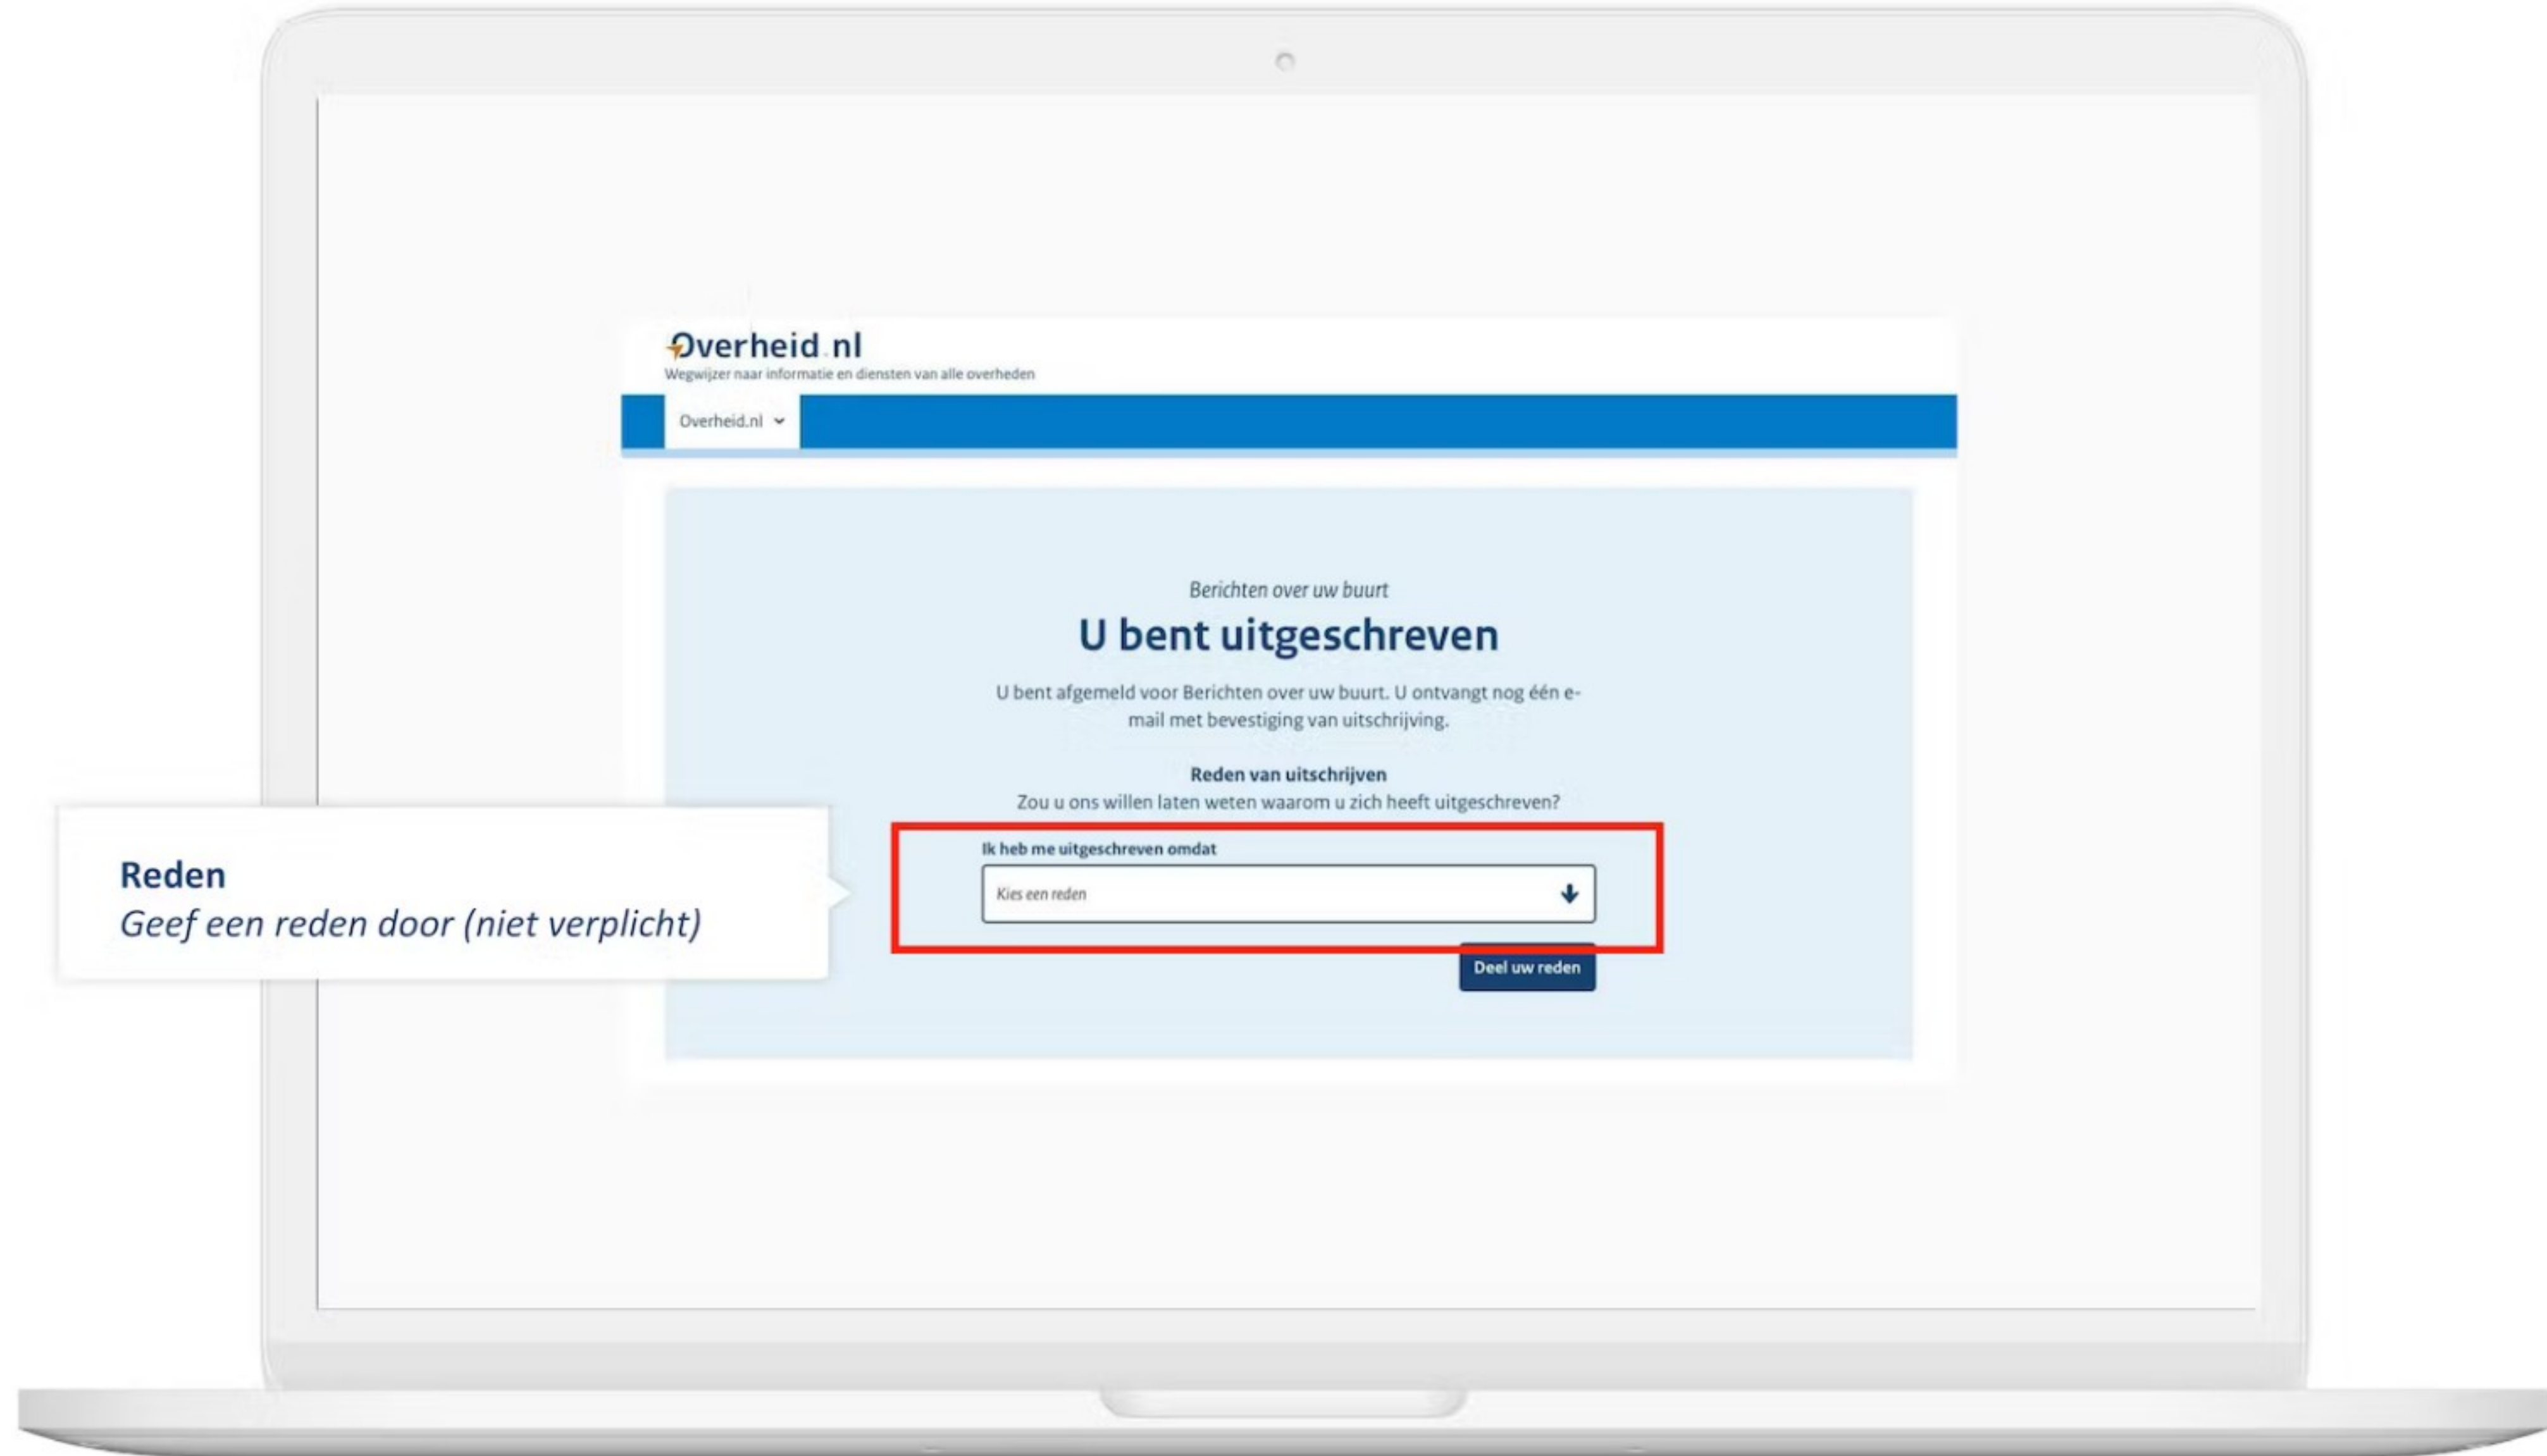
Overheid.nl
Wegwijzer naar informatie en diensten van alle overheden

Overheid.nl

Berichten over uw buurt

U bent uitgeschreven

U bent afgemeld voor Berichten over uw buurt. U ontvangt nog één e-mail met bevestiging van uitschrijving.

Reden van uitschrijven
Zou u ons willen laten weten waarom u zich heeft uitgeschreven?

Reden
Geef een reden door (niet verplicht)

Ik heb me uitgeschreven omdat

Kies een reden

Deel uw reden